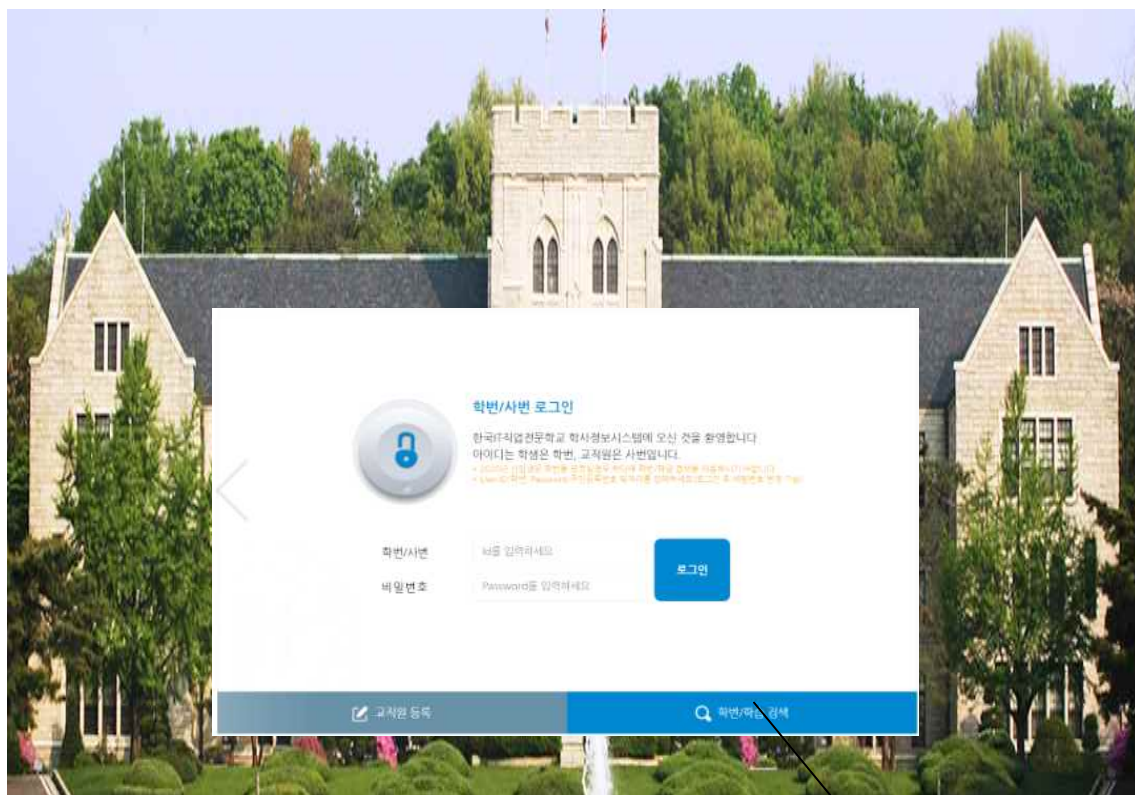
학번/사번 로그인

한국IT직업전문학교 학사정보시스템에 오신 것을 환영합니다
아이디는 학생은 학번, 교직원은 사번입니다.
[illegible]
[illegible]

학번/사번 Id를 입력하세요
비밀번호 Password를 입력하세요
로그인

교직원 등록
학번/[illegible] 검색